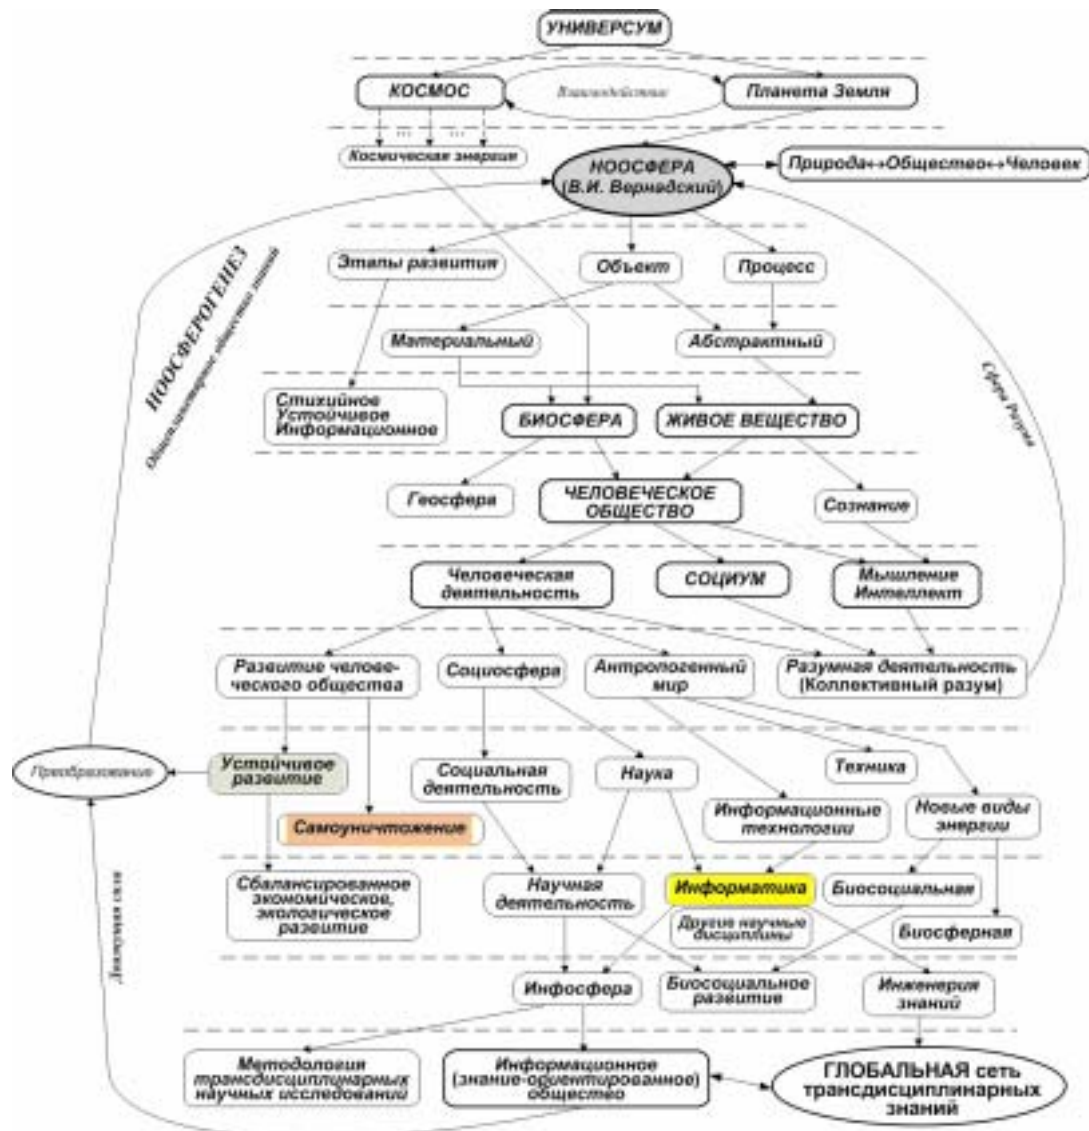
УНИВЕРСУМ

КОСМОС

Взаимодействие

Планета Земля

Космическая энергия

НООСФЕРА (В.И. Вернадский)

Природа↔Общество↔Человек

НООСФЕРОГЕНЕЗ

Общепланетарное общество знаний

Этапы развития

Объект

Процесс

Материальный

Абстрактный

Сфера Разума

Стихийное Устойчивое Информационное

БИОСФЕРА

ЖИВОЕ ВЕЩЕСТВО

Геосфера

ЧЕЛОВЕЧЕСКОЕ ОБЩЕСТВО

Сознание

Человеческая деятельность

СОЦИУМ

Мышление Интеллект

Развитие человеческого общества

Социосфера

Антропогенный мир

Разумная деятельность (Коллективный разум)

Преобразование

Устойчивое развитие

Социальная деятельность

Наука

Техника

Самоуничтожение

Информационные технологии

Новые виды энергии

Движущая сила

Сбалансированное экономическое, экологическое развитие

Научная деятельность

Информатика

Биосоциальная

Другие научные дисциплины

Биосферная

Инфосфера

Биосоциальное развитие

Инженерия знаний

Методологии трансдисциплинарных научных исследований

Информационное (знание-ориентированное) общество

ГЛОБАЛЬНАЯ сеть трансдисциплинарных знаний